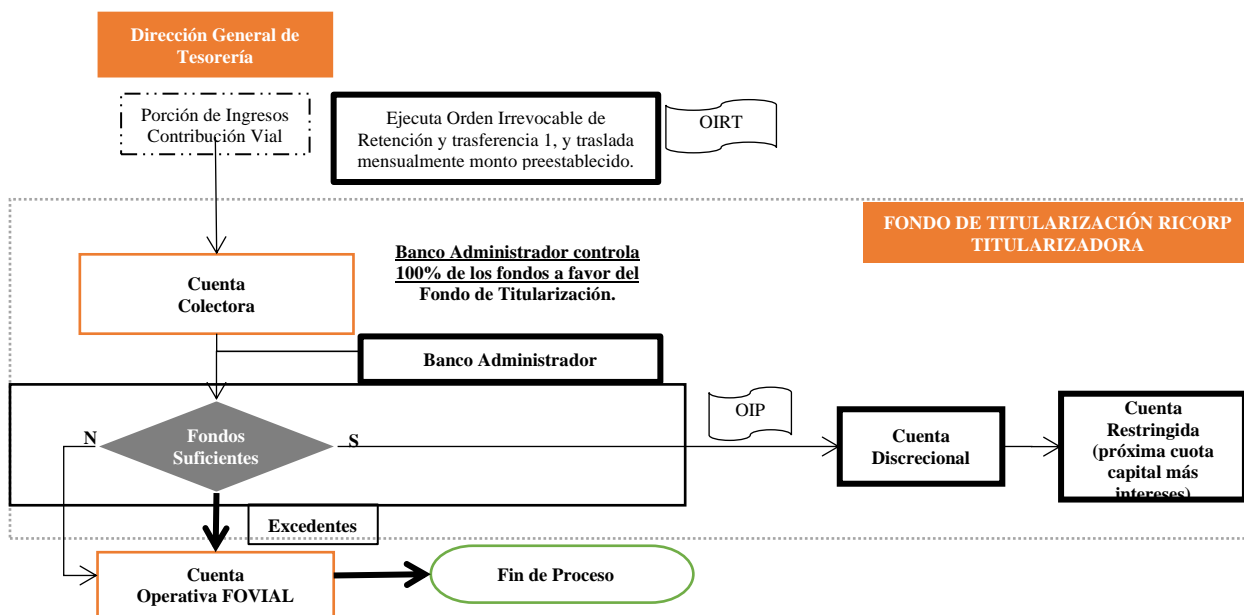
Dirección General de Tesorería

Porción de Ingresos Contribución Vial

Ejecuta Orden Irrevocable de Retención y trasferencia 1, y traslada mensualmente monto preestablecido.

OIRT

FONDO DE TITULARIZACIÓN RICORP TITULARIZADORA

Banco Administrador controla 100% de los fondos a favor del Fondo de Titularización.

Cuenta Colectora

Banco Administrador

OIP

N

Fondos Suficientes

S

Cuenta Discrecional

Cuenta Restringida (próxima cuota capital más intereses)

Excedentes

Cuenta Operativa FOVIAL

Fin de Proceso